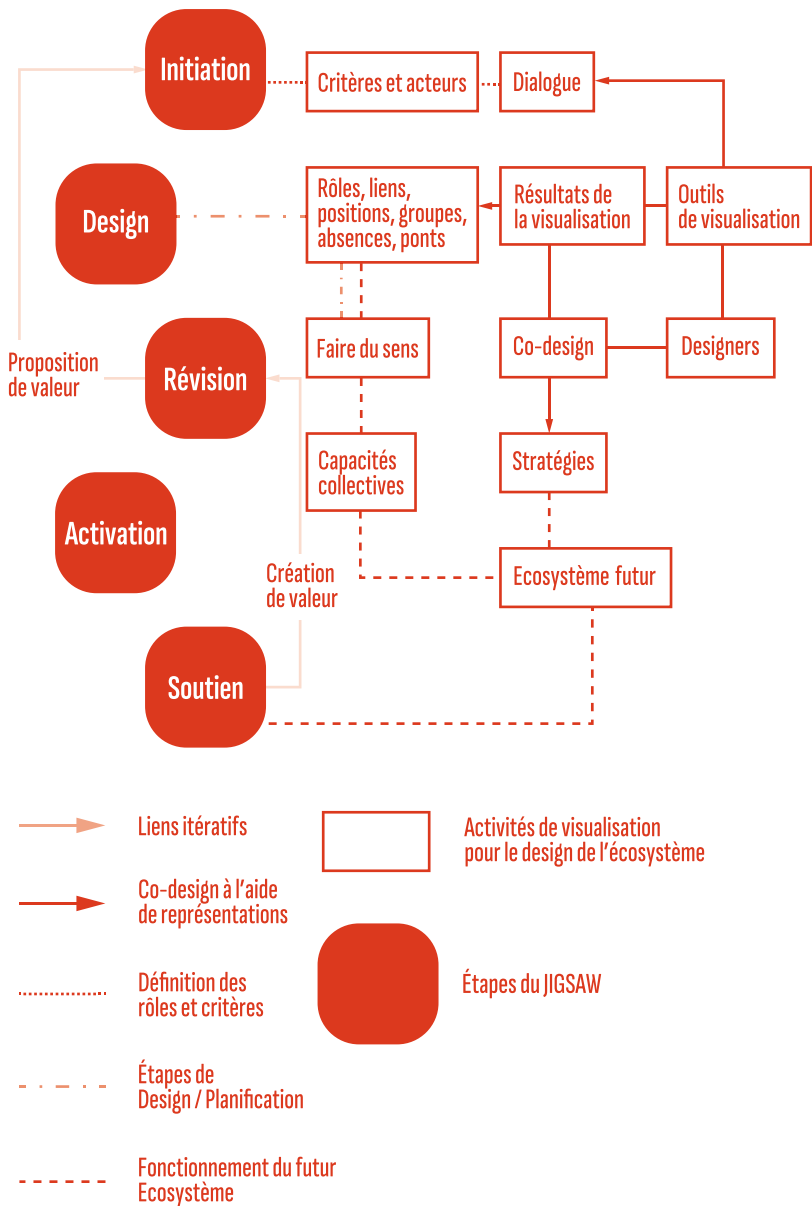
Initiation

Critères et acteurs

Dialogue

Design

Rôles, liens, positions, groupes, absences, ponts

Résultats de la visualisation

Outils de visualisation

Proposition de valeur

Révision

Faire du sens

Co-design

Designers

Capacités collectives

Stratégies

Activation

Création de valeur

Ecosystème futur

Soutien

Liens itératifs

Activités de visualisation pour le design de l'écosystème

Co-design à l'aide de représentations

Définition des rôles et critères

Étapes du JIGSAW

Étapes de Design / Planification

Fonctionnement du futur Ecosystème